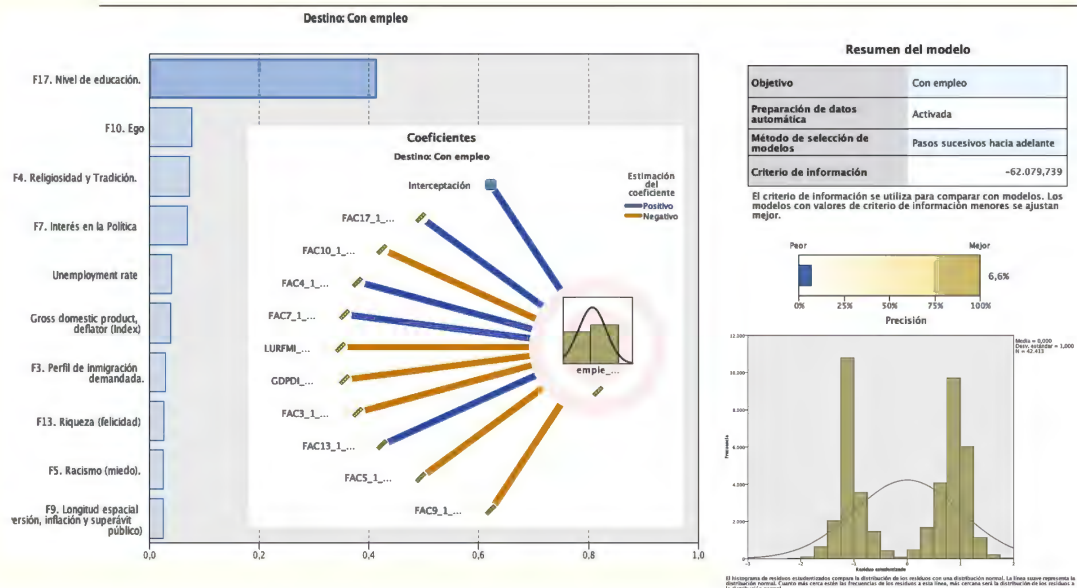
Destino: Con empleo

F17. Nivel de educación.
F10. Ego
F4. Religiosidad y Tradición.
F7. Interés en la Política
Unemployment rate
Gross domestic product, deflator (Index)
F3. Perfil de inmigración demandada.
F13. Riqueza (felicidad)
F5. Racismo (miedo).
F9. Longitud espacial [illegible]ersión, inflación y superávit público)

0,0
0,2
0,4
0,6
0,8
1,0

Coeficientes
Destino: Con empleo

Estimación del coeficiente
Positivo
Negativo

Interceptación
FAC17_1_...
FAC10_1_...
FAC4_1_...
FAC7_1_...
LURFMI_...
GDPDI_...
FAC3_1_...
FAC13_1_...
FAC5_1_...
FAC9_1_...
empie_...

Resumen del modelo

| Objetivo | Con empleo |
|---|---|
| Preparación de datos automática | Activada |
| Método de selección de modelos | Pasos sucesivos hacia adelante |
| Criterio de información | -62.079,739 |

El criterio de información se utiliza para comparar con modelos. Los modelos con valores de criterio de información menores se ajustan mejor.

Peor
Mejor
6,6%
0%
25%
50%
75%
100%
Precisión

Media = 0,000
Desv. estándar = 1,000
N = 42.413

12.000
10.000
8.000
6.000
4.000
2.000
0
Frecuencia
-3
-2
-1
0
1
2
3
Residuo estandarizado

El histograma de residuos estudentizados compara la distribución de los residuos con una distribución normal. La línea suave representa la distribución normal. Cuanto más cerca estén las frecuencias de los residuos a esta línea, más cercana será la distribución de los residuos a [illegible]